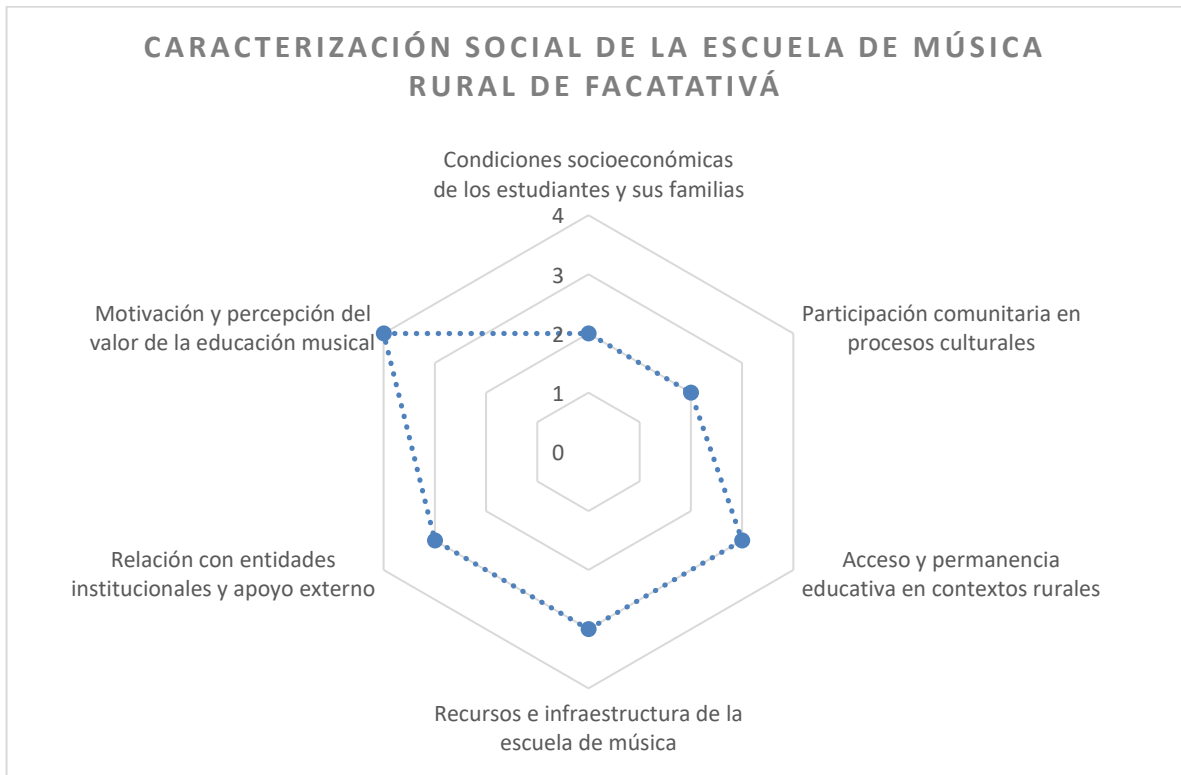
CARACTERIZACIÓN SOCIAL DE LA ESCUELA DE MÚSICA RURAL DE FACATATIVÁ

Condiciones socioeconómicas de los estudiantes y sus familias

4

3

2

1

0

Participación comunitaria en procesos culturales

Acceso y permanencia educativa en contextos rurales

Recursos e infraestructura de la escuela de música

Relación con entidades institucionales y apoyo externo

Motivación y percepción del valor de la educación musical